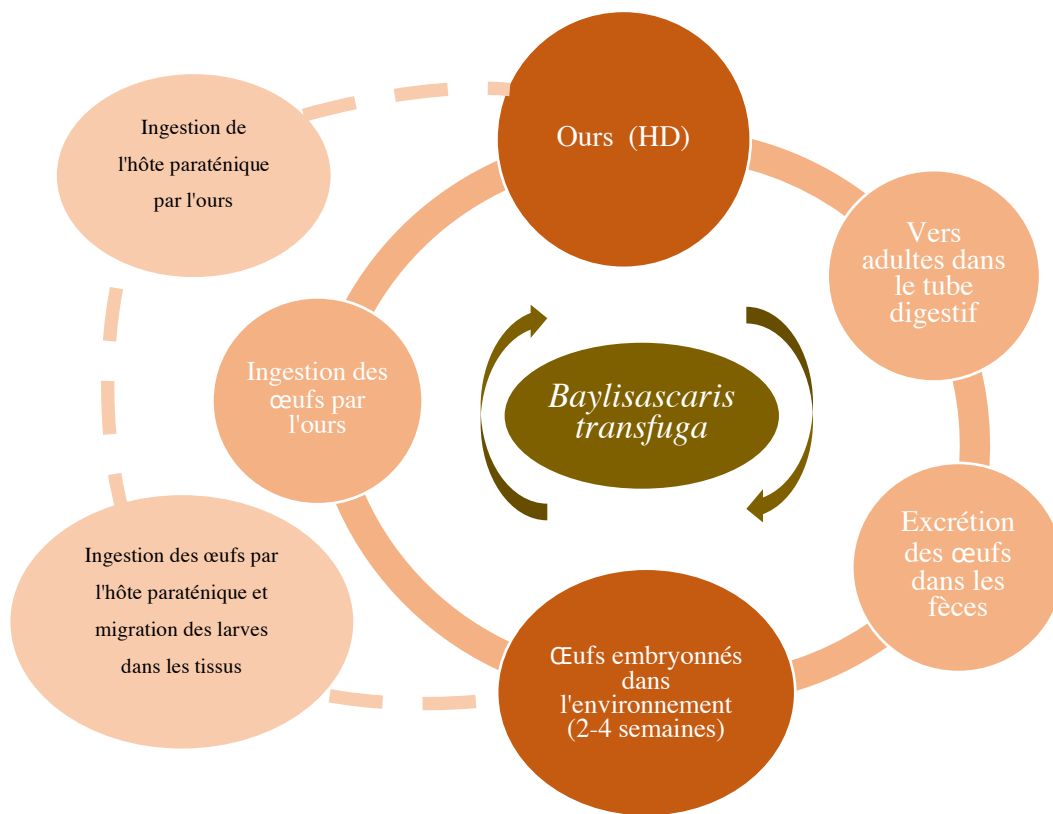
Ours (HD)

Vers adultes dans le tube digestif

Excrétion des œufs dans les fèces

Œufs embryonnés dans l'environnement (2-4 semaines)

Ingestion des œufs par l'ours

Ingestion de l'hôte paraténique par l'ours

Ingestion des œufs par l'hôte paraténique et migration des larves dans les tissus

Baylisascaris transfuga